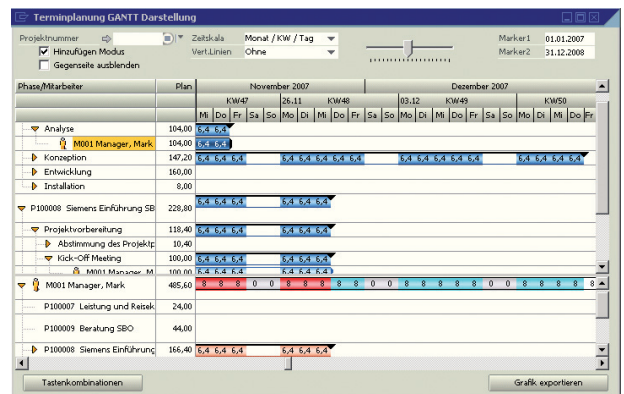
Terminplanung GANTT Darstellung

Projektnummer
Hinzufügen Modus
Gegenseite ausblenden
Zeitskala Monat / KW / Tag
Vert.Linien Ohne
Marker1 01.01.2007
Marker2 31.12.2008

| Phase/Mitarbeiter | Plan | November 2007 | Dezember 2007 |
|---|---|---|---|
| | | KW47 26.11 KW48 03.12 KW49 KW50 | |
| | | Mi Do Fr Sa So Mo Di Mi Do Fr Sa So Mo Di Mi Do Fr Sa So Mo Di Mi Do Fr | |
| Analyse | 104,00 | 6,4 6,4 | |
| M001 Manager, Mark | 104,00 | 6,4 6,4 | |
| Konzeption | 147,20 | 6,4 6,4 6,4 6,4 6,4 6,4 6,4 6,4 | 6,4 6,4 6,4 6,4 6,4 6,4 6,4 6,4 6,4 |
| Entwicklung | 160,00 | | |
| Installation | 8,00 | | |
| P100008 Siemens Einführung SB | 228,80 | 6,4 6,4 6,4 6,4 6,4 6,4 | |
| Projektvorbereitung | 118,40 | 6,4 6,4 6,4 6,4 6,4 6,4 | |
| Abstimmung des Projektp | 10,40 | | |
| Kick-Off Meeting | 100,00 | 6,4 6,4 6,4 6,4 6,4 6,4 | |
| M001 Manager, M | 100,00 | 6,4 6,4 6,4 6,4 6,4 6,4 | |
| M001 Manager, Mark | 485,60 | 8 8 8 0 0 8 8 8 8 8 0 0 8 8 8 8 8 0 0 8 8 8 8 | |
| P100007 Leistung und Reisek | 24,00 | | |
| P100009 Beratung SBO | 44,00 | | |
| P100008 Siemens Einführung | 166,40 | 6,4 6,4 6,4 6,4 6,4 6,4 | |

Tastenkombinationen
Grafik exportieren